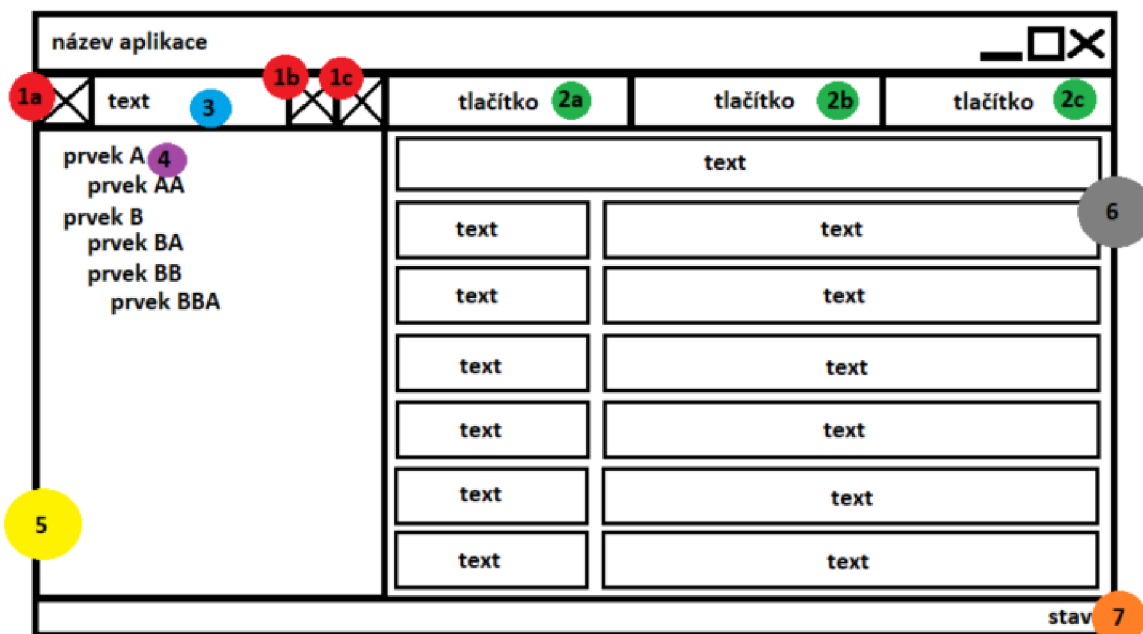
název aplikace

1a text 3 1b 1c tlačítko 2a tlačítko 2b tlačítko 2c

prvek A 4
prvek AA
prvek B
prvek BA
prvek BB
prvek BBA

5

text

6

| text | text |
|---|---|
| text | text |
| text | text |
| text | text |
| text | text |
| text | text |

stav 7